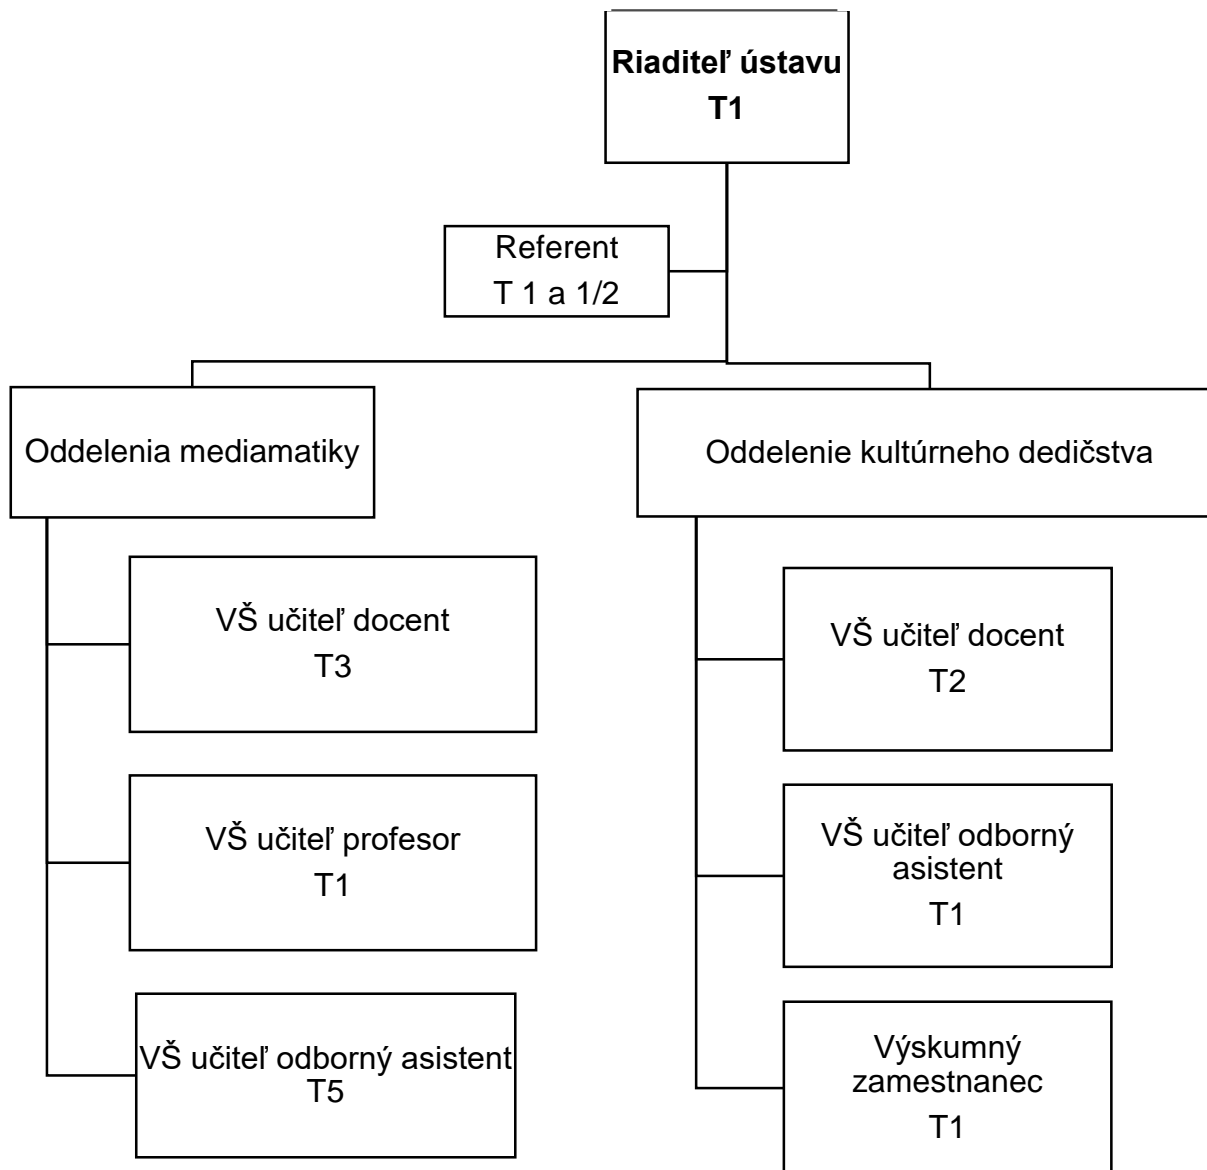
**Riaditeľ ústavu**
**T1**

Referent
T 1 a 1/2

Oddelenia mediamatiky

VŠ učiteľ docent
T3

VŠ učiteľ profesor
T1

VŠ učiteľ odborný asistent
T5

Oddelenie kultúrneho dedičstva

VŠ učiteľ docent
T2

VŠ učiteľ odborný asistent
T1

Výskumný zamestnanec
T1